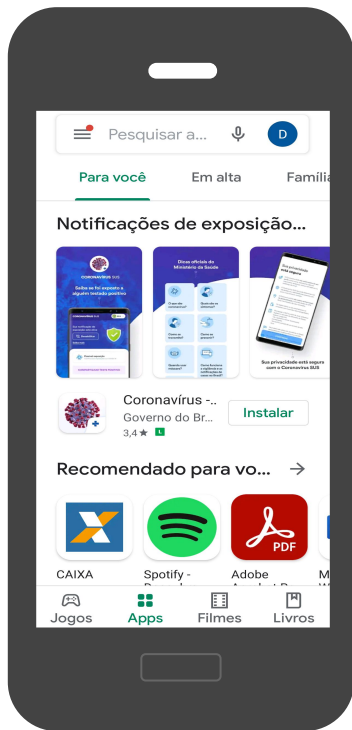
Pesquisar a...

D

Para você

Em alta

Famíli

Notificações de exposição...

CORONAVÍRUS SUS

Saiba se foi exposto a alguém testado positivo

Dicas oficiais do Ministério da Saúde

Sua privacidade está segura com o Coronavírus SUS

Coronavírus -...

Governo do Br...

3,4 ★ L

Instalar

Recomendado para vo...

PDF

CAIXA

Spotify -

Adobe

M

Jogos

Apps

Filmes

Livros